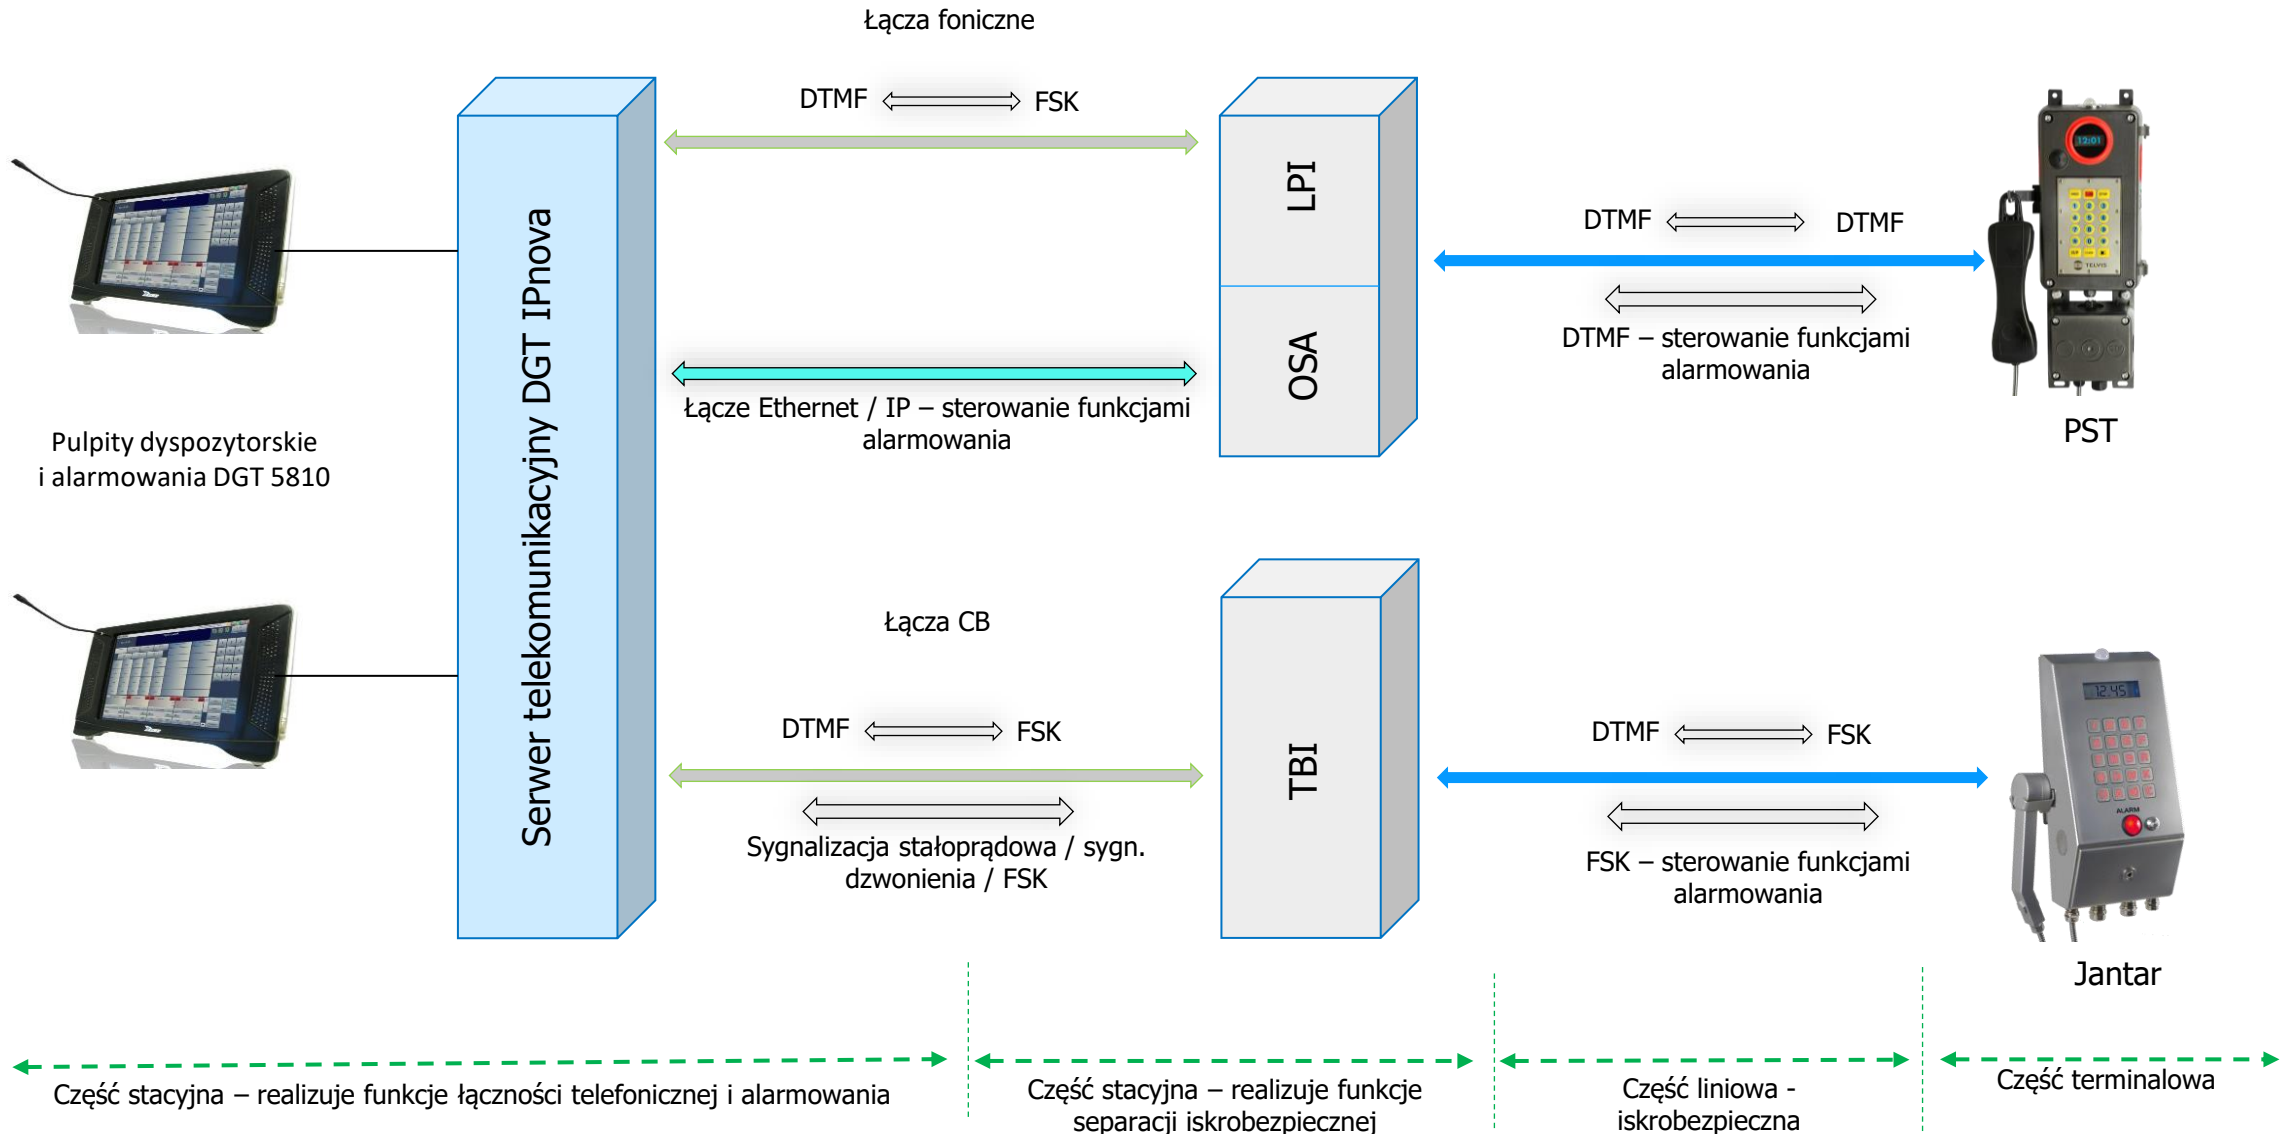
Łącza foniczne

DTMF FSK

Pulpity dyspozytorskie
i alarmowania DGT 5810

Serwer telekomunikacyjny DGT IPnova

Łącze Ethernet / IP – sterowanie funkcjami alarmowania

LPI

OSA

DTMF DTMF

DTMF – sterowanie funkcjami alarmowania

PST

Łącza CB

DTMF FSK

Sygnalizacja stałoprądowa / sygn. dzwonienia / FSK

TBI

DTMF FSK

FSK – sterowanie funkcjami alarmowania

Jantar

Część stacyjna – realizuje funkcje łączności telefonicznej i alarmowania

Część stacyjna – realizuje funkcje separacji iskrobezpiecznej

Część liniowa - iskrobezpieczna

Część terminalowa